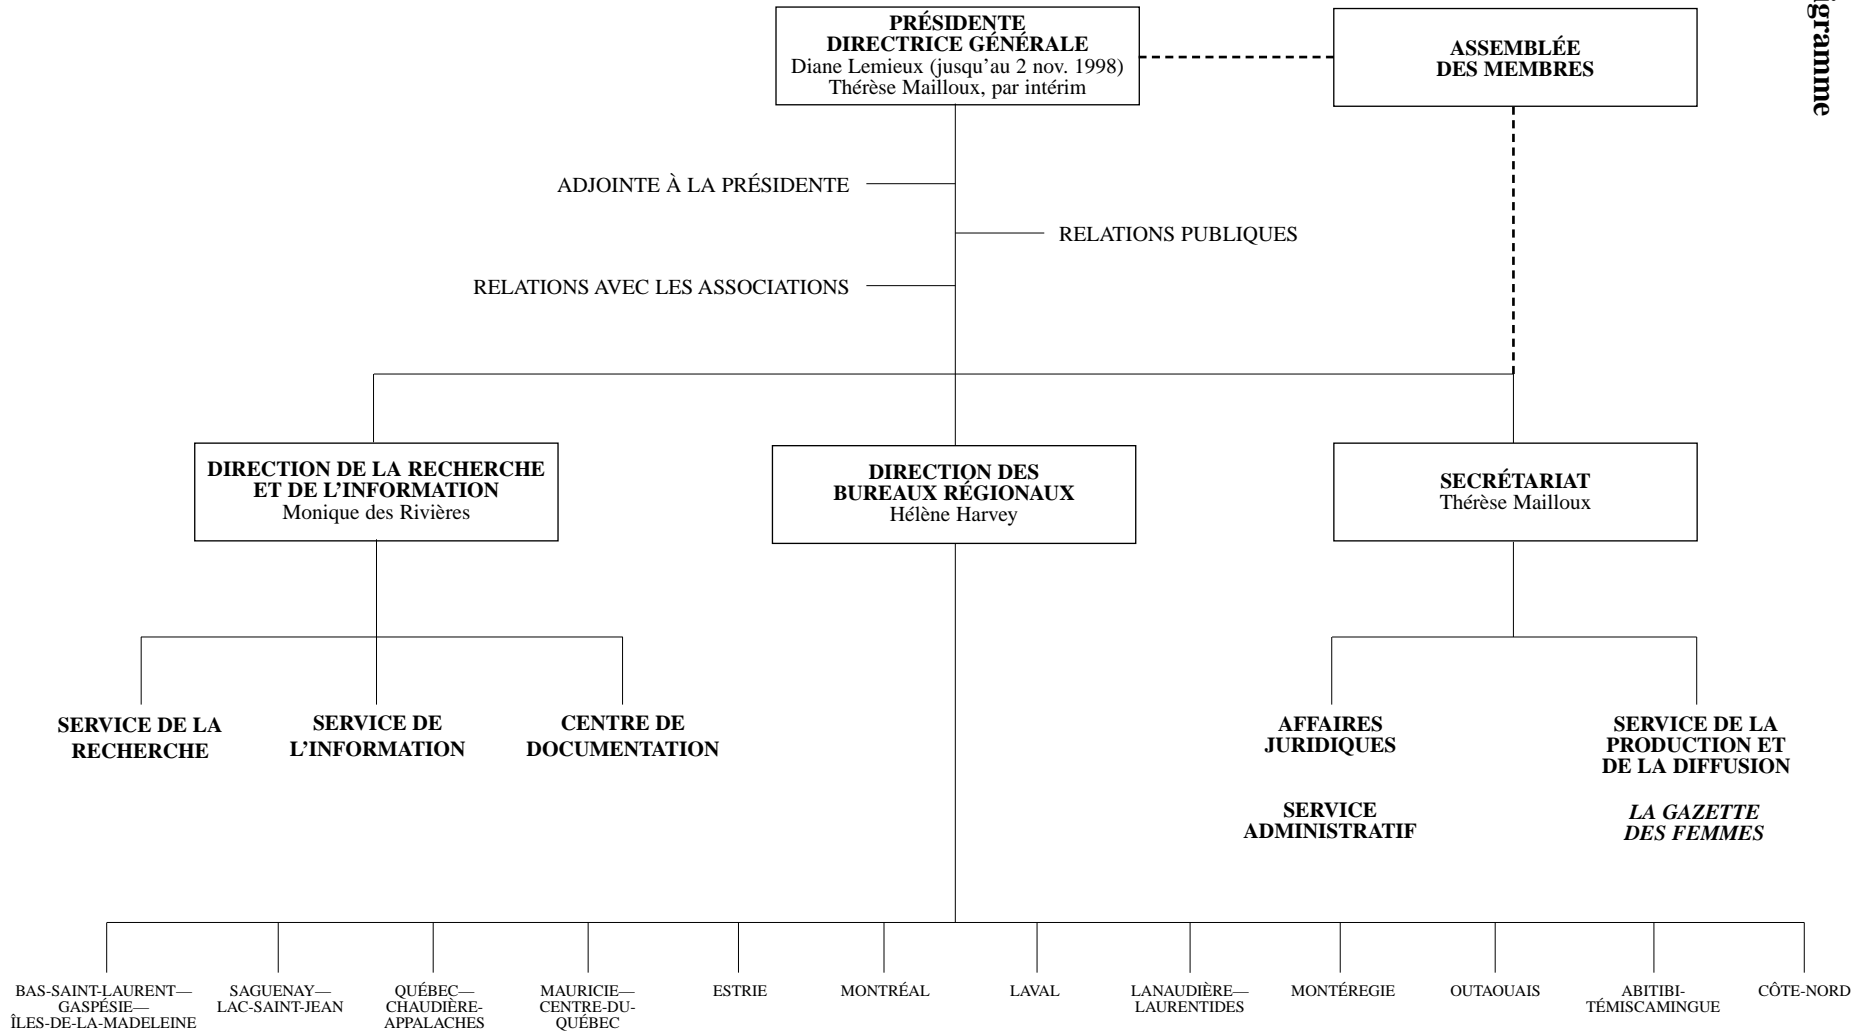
gramme

PRÉSIDENTE
DIRECTRICE GÉNÉRALE
Diane Lemieux (jusqu'au 2 nov. 1998)
Thérèse Mailloux, par intérim

ASSEMBLÉE
DES MEMBRES

ADJOINTE À LA PRÉSIDENTE

RELATIONS PUBLIQUES

RELATIONS AVEC LES ASSOCIATIONS

DIRECTION DE LA RECHERCHE
ET DE L'INFORMATION
Monique des Rivières

DIRECTION DES
BUREAUX RÉGIONAUX
Hélène Harvey

SECRÉTARIAT
Thérèse Mailloux

SERVICE DE LA
RECHERCHE

SERVICE DE
L'INFORMATION

CENTRE DE
DOCUMENTATION

AFFAIRES
JURIDIQUES

SERVICE
ADMINISTRATIF

SERVICE DE LA
PRODUCTION ET
DE LA DIFFUSION

*LA GAZETTE
DES FEMMES*

BAS-SAINT-LAURENT—GASPÉSIE—ÎLES-DE-LA-MADELEINE

SAGUENAY—LAC-SAINT-JEAN

QUÉBEC—CHAUDIÈRE-APPALACHES

MAURICIE—CENTRE-DU-QUÉBEC

ESTRIE

MONTRÉAL

LAVAL

LANAUDIÈRE—LAURENTIDES

MONTÉRÉGIE

OUTAOUAIS

ABITIBI-TÉMISCAMINGUE

CÔTE-NORD